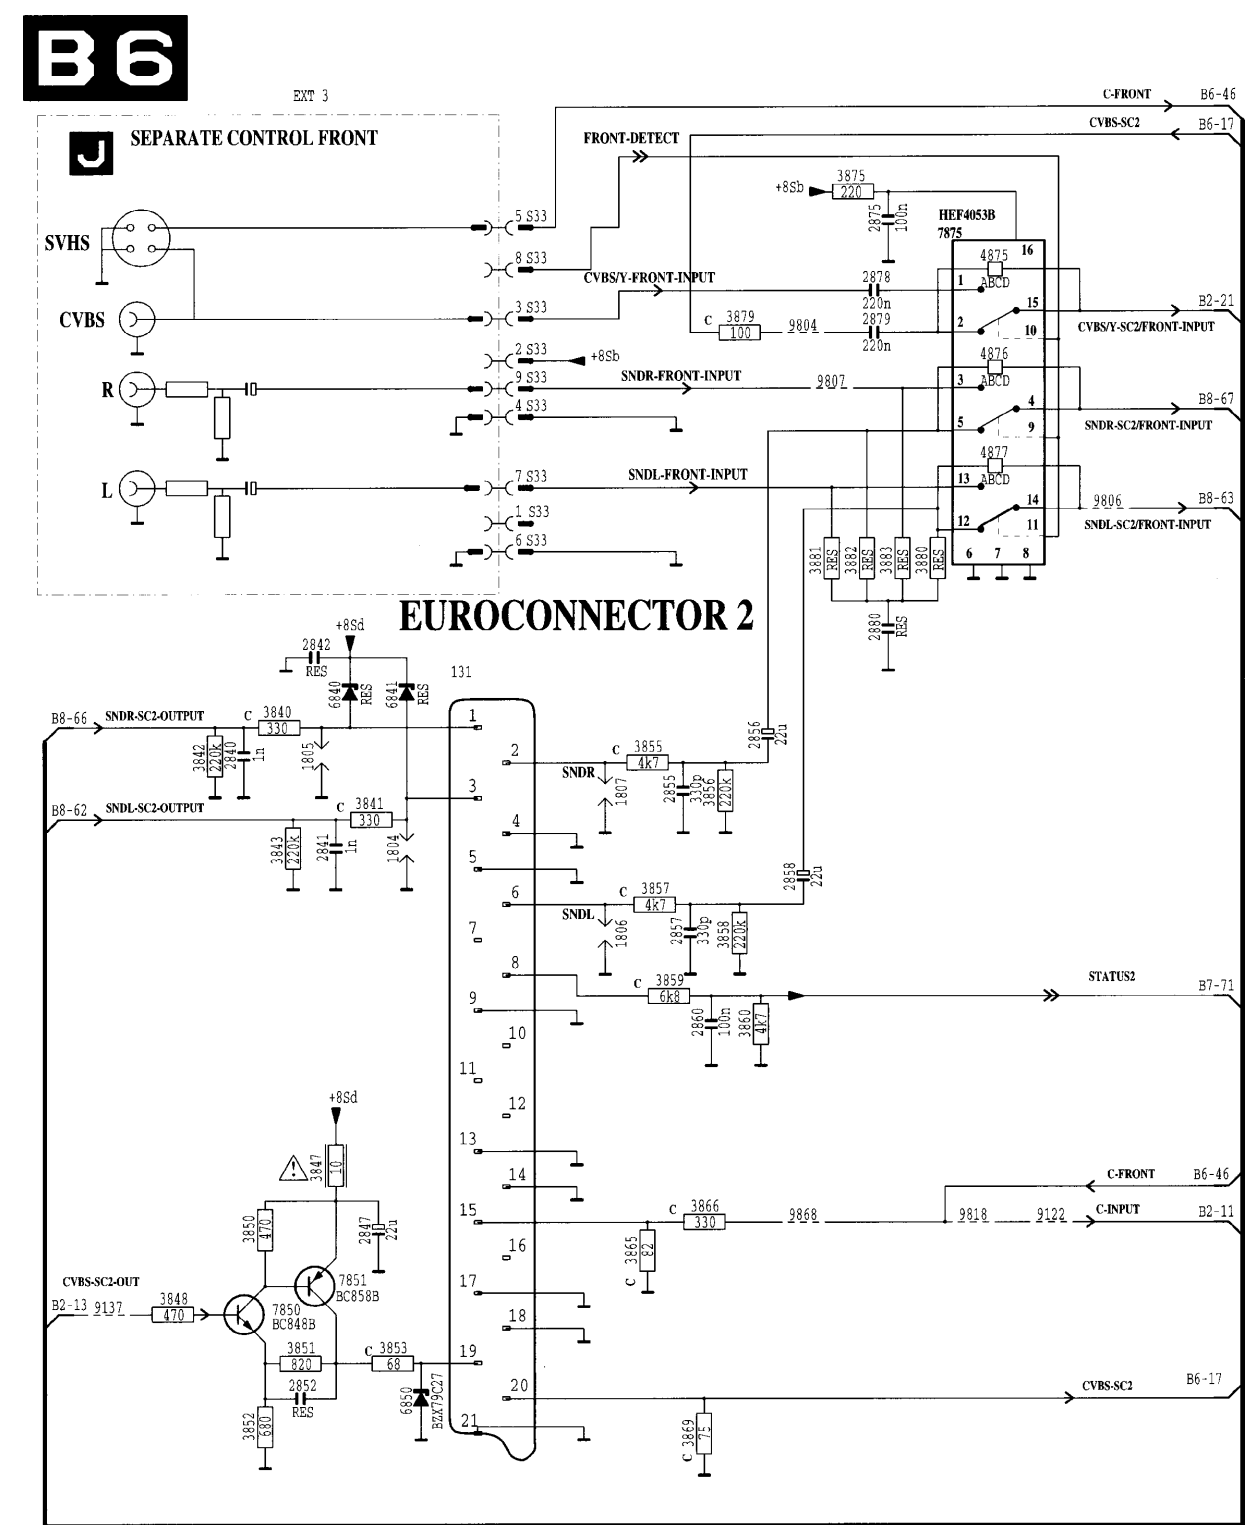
B6

EXT 3

J SEPARATE CONTROL FRONT

SVHS

CVBS

R

L

5 S33
8 S33
3 S33
2 S33
9 S33
4 S33
7 S33
1 S33
6 S33

+8Sb

C-FRONT B6-46
CVBS-SC2 B6-17
FRONT-DETECT
3875
220
+8Sb
2875
100n
HEF4053B
7875
CVBS/Y-FRONT-INPUT
2878
220n
C 3879
100
9804
2879
220n
4875
ABCD
16
1
15
2
10
B2-21
CVBS/Y-SC2/FRONT-INPUT
4876
ABCD
SNDR-FRONT-INPUT
9807
3
4
5
9
B8-67
SNDR-SC2/FRONT-INPUT
4877
ABCD
SNDL-FRONT-INPUT
13
14
12
11
9806
B8-63
SNDL-SC2/FRONT-INPUT
6 7 8
3881 RES
3882 RES
3883 RES
3880 RES
2880 RES

EUROCONNECTOR 2

+8Sd
2842
RES
6840 RES
6841 RES
131
B8-66 SNDR-SC2-OUTPUT
C 3840
330
3842 220k
2840 1n
1805
B8-62 SNDL-SC2-OUTPUT
C 3841
330
3843 220k
2841 1n
1804
1
2
3
4
5
6
7
8
9
10
11
12
13
14
15
16
17
18
19
20
21
C 3855
4k7
SNDR
1807
2855 330p
3856 220k
2856 22u
C 3857
4k7
SNDL
1806
2857 330p
3858 220k
2858 22u
C 3859
6k8
2860 100n
3860 4k7
STATUS2 B7-71
+8Sd
3847 10
3850 470
2847 22u
7851 BC858B
CVBS-SC2-OUT
B2-13 9137
3848
470
7850 BC848B
3851
820
C 3853
68
2852
RES
3852 680
6850 BZX79C27
C 3866
330
9868
C 3865 82
C-FRONT B6-46
9818 9122 C-INPUT B2-11
CVBS-SC2 B6-17
C 3869 75